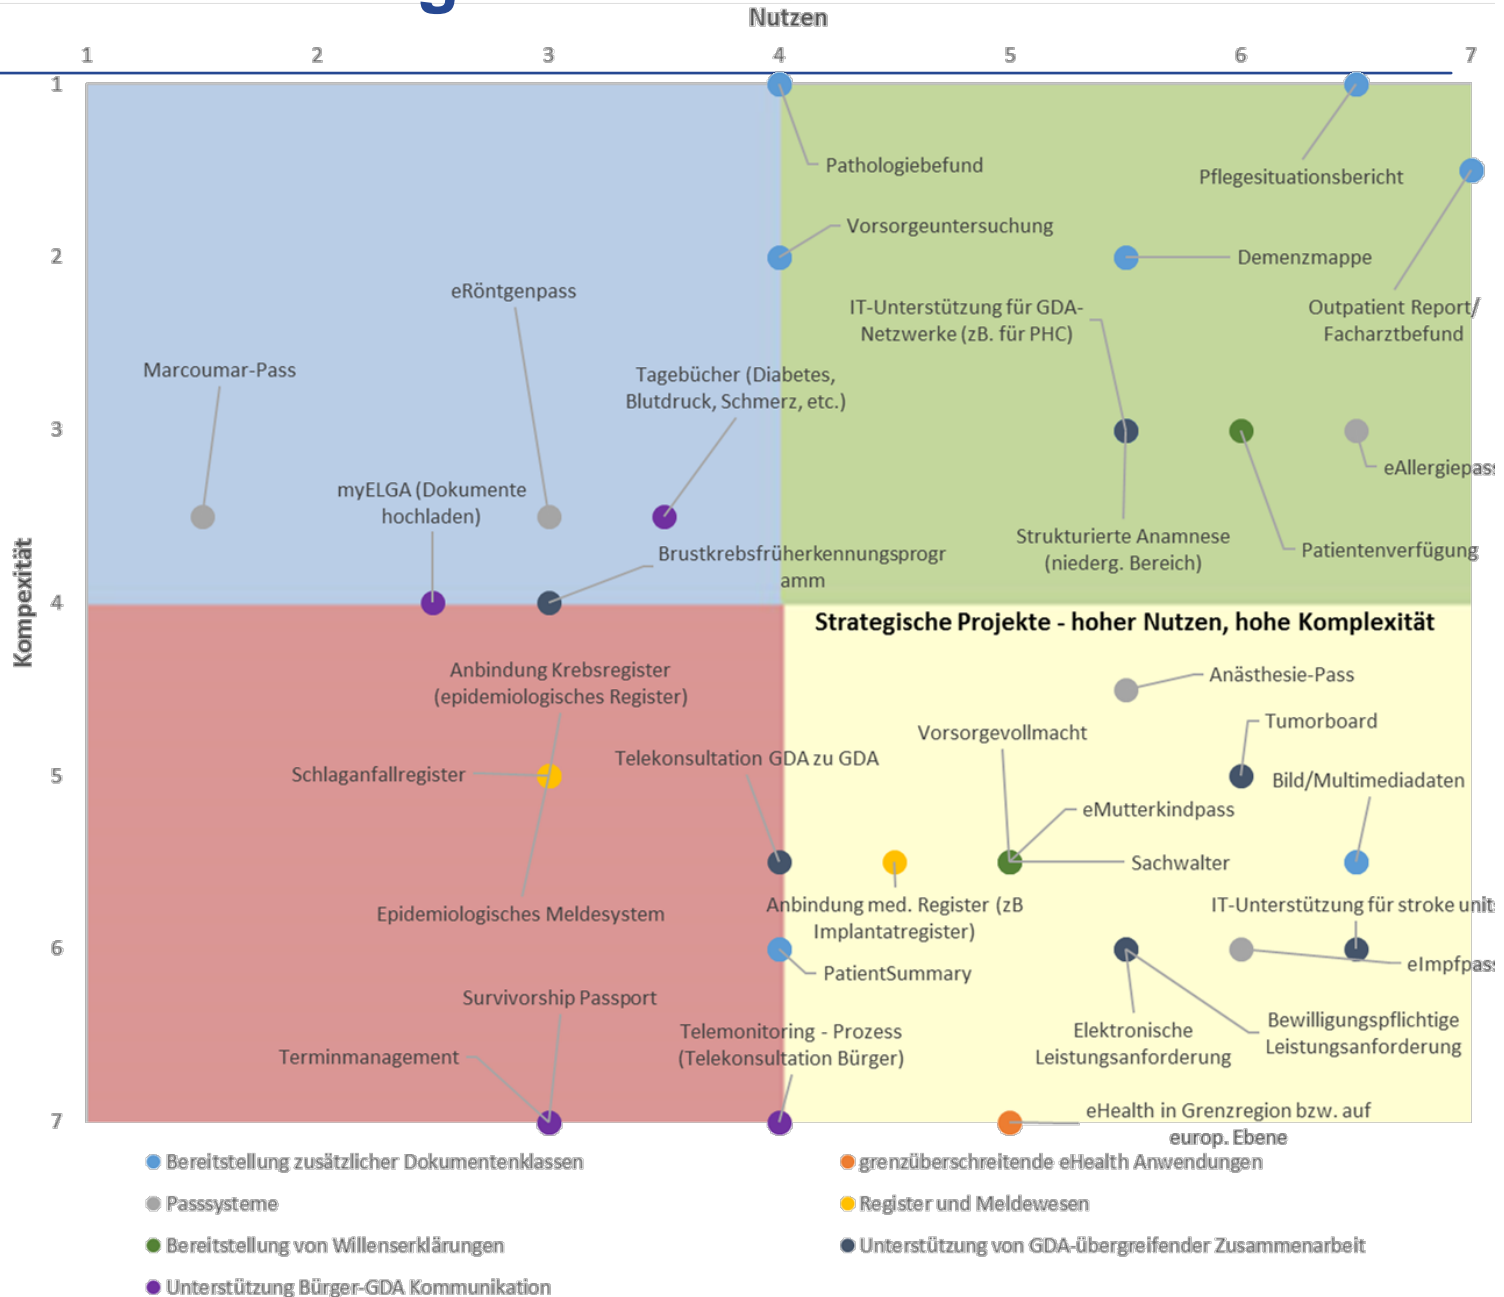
Nutzen

1 2 3 4 5 6 7

1
2
3
4
5
6
7

Kompexität

Pathologiebefund
Pflegesituationsbericht
Vorsorgeuntersuchung
Demenzmappe
eRöntgenpass
IT-Unterstützung für GDA-Netzwerke (zB. für PHC)
Outpatient Report/ Facharztbefund
Marcoumar-Pass
Tagebücher (Diabetes, Blutdruck, Schmerz, etc.)
eAllergiepass
myELGA (Dokumente hochladen)
Strukturierte Anamnese (niederg. Bereich)
Patientenverfügung
Brustkrebsfrüherkennungsprogramm
Strategische Projekte - hoher Nutzen, hohe Komplexität
Anästhesie-Pass
Anbindung Krebsregister (epidemiologisches Register)
Tumorboard
Vorsorgevollmacht
Telekonsultation GDA zu GDA
Bild/Multimediadaten
Schlaganfallregister
eMutterkindpass
Sachwalter
Epidemiologisches Meldesystem
Anbindung med. Register (zB Implantatregister)
IT-Unterstützung für stroke unit
eImpfpass
PatientSummary
Survivorship Passport
Bewilligungspflichtige Leistungsanforderung
Telemonitoring - Prozess (Telekonsultation Bürger)
Elektronische Leistungsanforderung
Terminmanagement
eHealth in Grenzregion bzw. auf europ. Ebene

Bereitstellung zusätzlicher Dokumentenklassen
grenzüberschreitende eHealth Anwendungen
Passsysteme
Register und Meldewesen
Bereitstellung von Willenserklärungen
Unterstützung von GDA-übergreifender Zusammenarbeit
Unterstützung Bürger-GDA Kommunikation